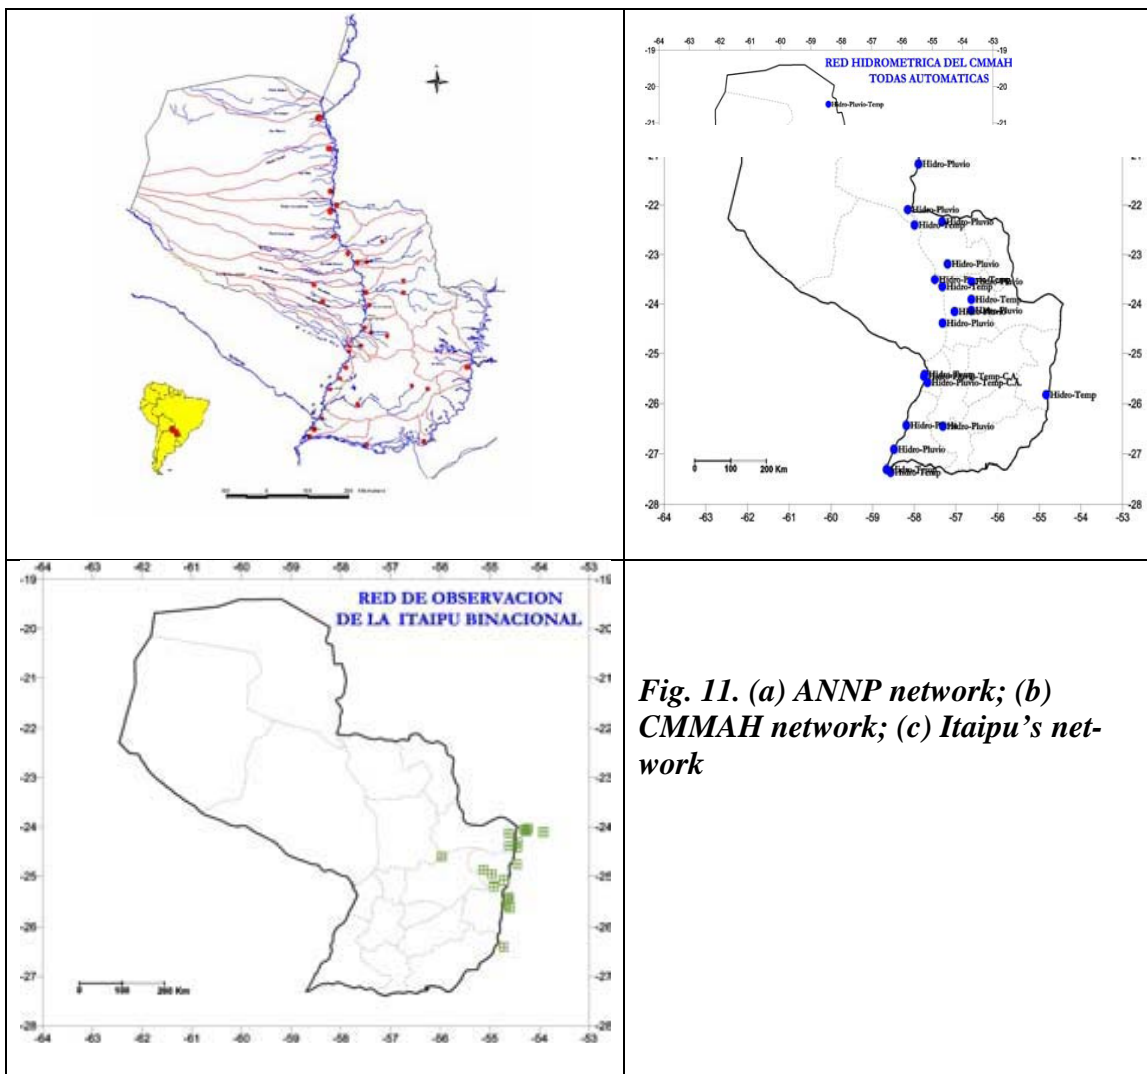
RED HIDROMETRICA DEL CMMAH
TODAS AUTOMATICAS

-64 -63 -62 -61 -60 -59 -58 -57 -56 -55 -54 -53

-19 -20 -21 -22 -23 -24 -25 -26 -27 -28

Hidro-Pluvio-Temp
Hidro-Pluvio
Hidro-Pluvio
Hidro-Pluvio
Hidro-Temp
Hidro-Pluvio
Hidro-Temp
Hidro-Temp
Hidro-Pluvio
Hidro-Pluvio
Hidro-Pluvio-Temp-C.A.
Hidro-Pluvio-Temp-C.A.
Hidro-Temp
Hidro-Pluvio
Hidro-Pluvio
Hidro-Temp

0 100 200 Km

RED DE OBSERVACION
DE LA ITAIPU BINACIONAL

-64 -63 -62 -61 -60 -59 -58 -57 -56 -55 -54 -53

-19 -20 -21 -22 -23 -24 -25 -26 -27 -28

0 100 200 Km

*Fig. 11. (a) ANNP network; (b) CMMAH network; (c) Itaipu's network*